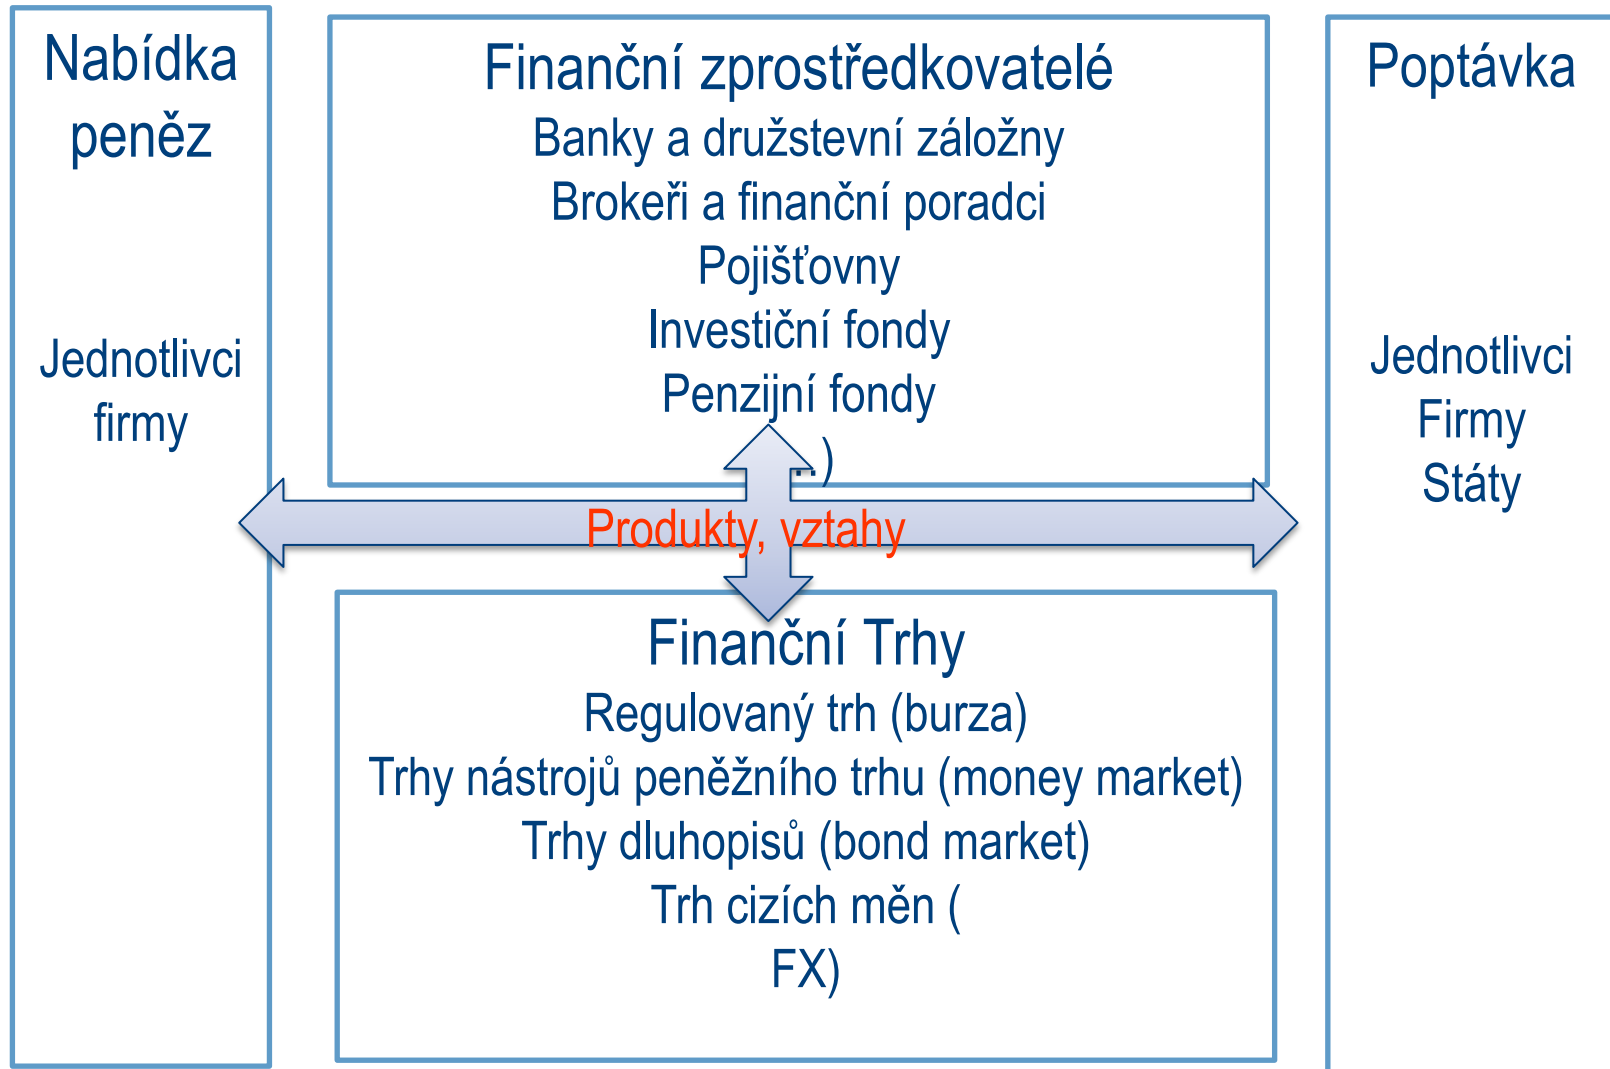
Nabídka peněz

Jednotlivci
firmy

Finanční zprostředkovatelé
Banky a družstevní záložny
Brokeři a finanční poradci
Pojišťovny
Investiční fondy
Penzijní fondy
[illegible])

Poptávka

Jednotlivci
Firmy
Státy

Produkty, vztahy

Finanční Trhy
Regulovaný trh (burza)
Trhy nástrojů peněžního trhu (money market)
Trhy dluhopisů (bond market)
Trh cizích měn (
FX)